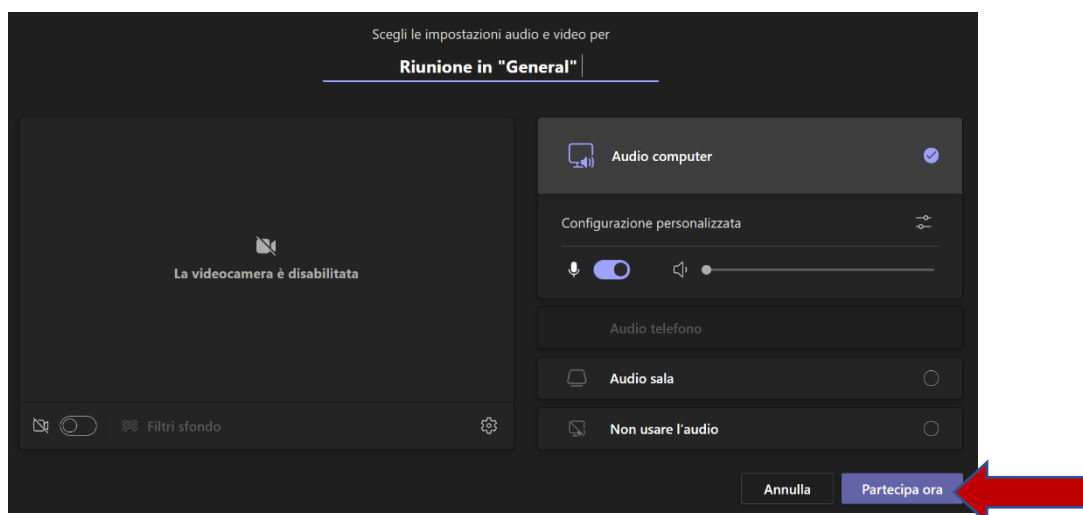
Scegli le impostazioni audio e video per

Riunione in "General"

La videocamera è disabilitata

Filtri sfondo

Audio computer

Configurazione personalizzata

Audio telefono

Audio sala

Non usare l'audio

Annulla

Partecipa ora